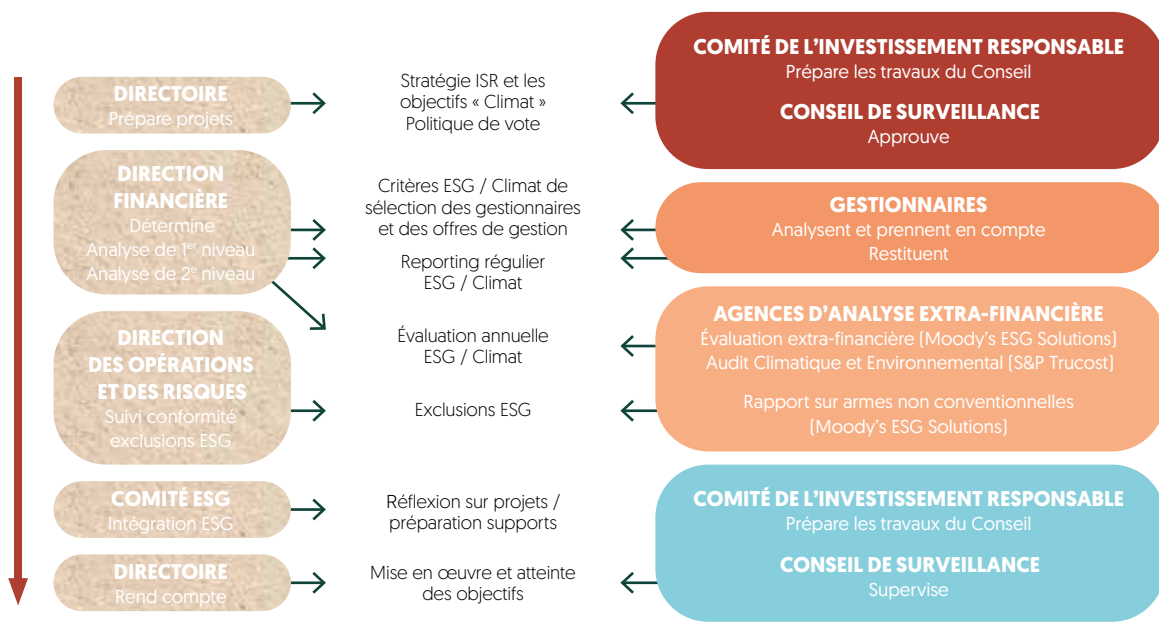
DIRECTOIRE
Prépare projets

DIRECTION FINANCIÈRE
Détermine
Analyse de 1$^{er}$ niveau
Analyse de 2$^{e}$ niveau

DIRECTION DES OPÉRATIONS ET DES RISQUES
Suivi conformité exclusions ESG

COMITÉ ESG
Intégration ESG

DIRECTOIRE
Rend compte

Stratégie ISR et les objectifs « Climat » Politique de vote

Critères ESG / Climat de sélection des gestionnaires et des offres de gestion

Reporting régulier ESG / Climat

Évaluation annuelle ESG / Climat

Exclusions ESG

Réflexion sur projets / préparation supports

Mise en œuvre et atteinte des objectifs

COMITÉ DE L'INVESTISSEMENT RESPONSABLE
Prépare les travaux du Conseil

CONSEIL DE SURVEILLANCE
Approuve

GESTIONNAIRES
Analysent et prennent en compte
Restituent

AGENCES D'ANALYSE EXTRA-FINANCIÈRE
Évaluation extra-financière (Moody's ESG Solutions)
Audit Climatique et Environnemental (S&P Trucost)

Rapport sur armes non conventionnelles (Moody's ESG Solutions)

COMITÉ DE L'INVESTISSEMENT RESPONSABLE
Prépare les travaux du Conseil

CONSEIL DE SURVEILLANCE
Supervise